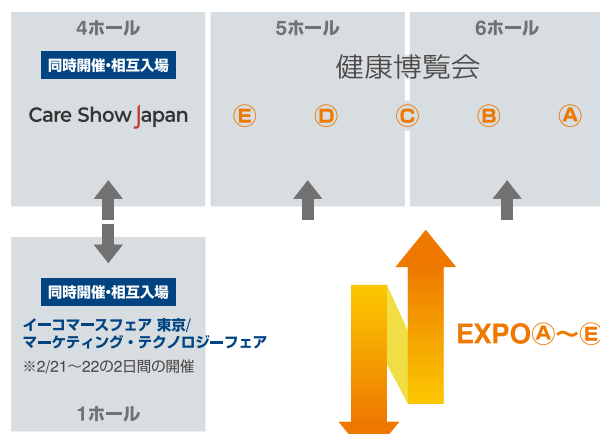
4ホール

同時開催・相互入場

Care Show Japan

5ホール

6ホール

健康博覧会

Ⓔ Ⓓ Ⓒ Ⓑ Ⓐ

同時開催・相互入場

イーコマースフェア 東京/ マーケティング・テクノロジーフェア

※2/21～22の2日間の開催

1ホール

EXPOⒶ～Ⓔ